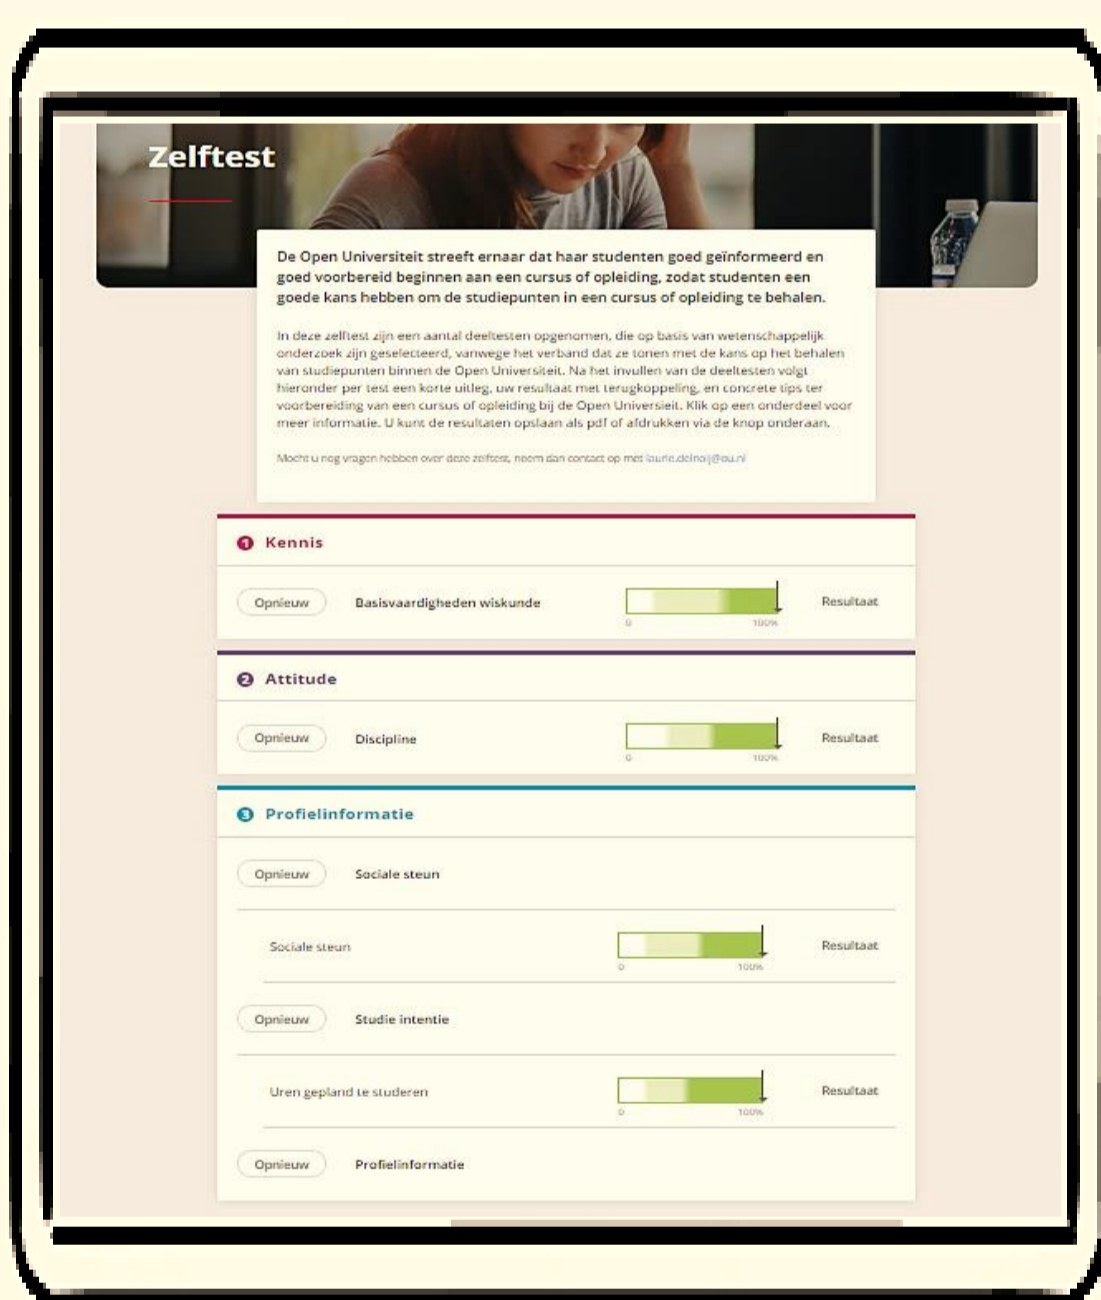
Zelftest

De Open Universiteit streeft ernaar dat haar studenten goed geïnformeerd en goed voorbereid beginnen aan een cursus of opleiding, zodat studenten een goede kans hebben om de studiepunten in een cursus of opleiding te behalen.

In deze zelftest zijn een aantal deeltesten opgenomen, die op basis van wetenschappelijk onderzoek zijn geselecteerd, vanwege het verband dat ze tonen met de kans op het behalen van studiepunten binnen de Open Universiteit. Na het invullen van de deeltesten volgt hieronder per test een korte uitleg, uw resultaat met terugkoppeling, en concrete tips ter voorbereiding van een cursus of opleiding bij de Open Universiteit. Klik op een onderdeel voor meer informatie. U kunt de resultaten opslaan als pdf of afdrukken via de knop onderaan.

Mocht u nog vragen hebben over deze zelftest, neem dan contact op met laurie.delnoij@ou.nl

1 Kennis

Opnieuw Basisvaardigheden wiskunde 0 100% Resultaat

2 Attitude

Opnieuw Discipline 0 100% Resultaat

3 Profielinformatie

Opnieuw Sociale steun

Sociale steun 0 100% Resultaat

Opnieuw Studie intentie

Uren gepland te studeren 0 100% Resultaat

Opnieuw Profielinformatie